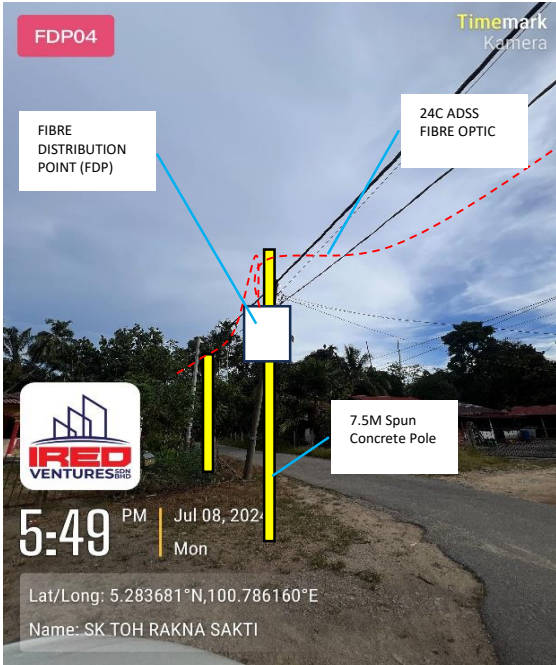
FDP04

Timemark
Kamera

FIBRE DISTRIBUTION POINT (FDP)

24C ADSS FIBRE OPTIC

7.5M Spun Concrete Pole

IRED VENTURES SDN BHD

5:49 PM
Jul 08, 2024
Mon

Lat/Long: 5.283681°N,100.786160°E
Name: SK TOH RAKNA SAKTI